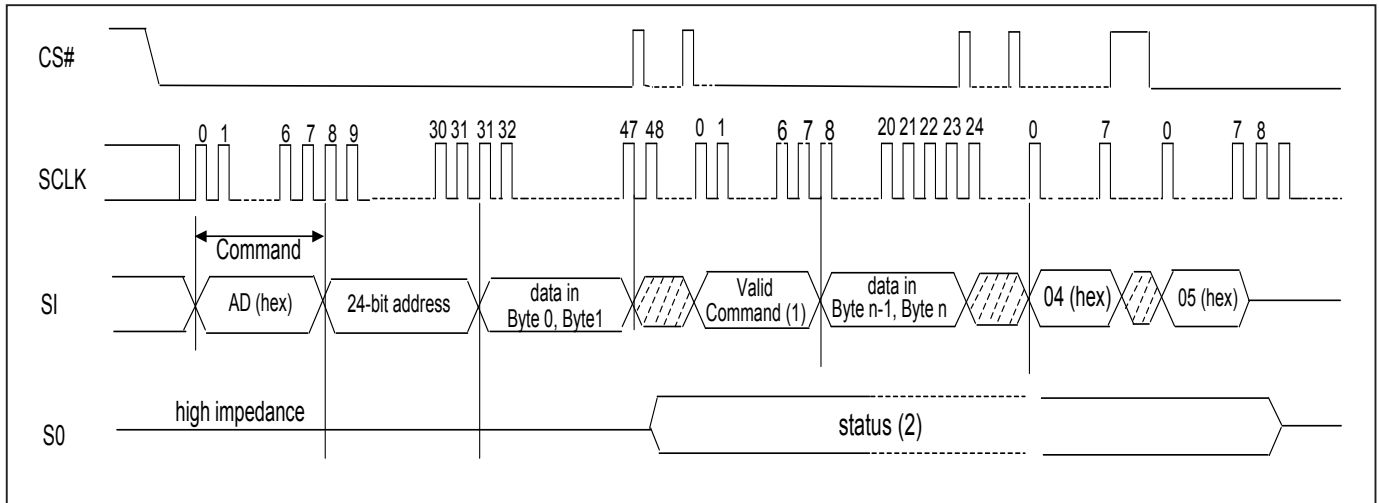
CS#

SCLK

0 1 6 7 8 9 30 31 31 32 47 48 0 1 6 7 8 20 21 22 23 24 0 7 0 7 8

Command

SI

AD (hex)

24-bit address

data in Byte 0, Byte1

Valid Command (1)

data in Byte n-1, Byte n

04 (hex)

05 (hex)

S0

high impedance

status (2)